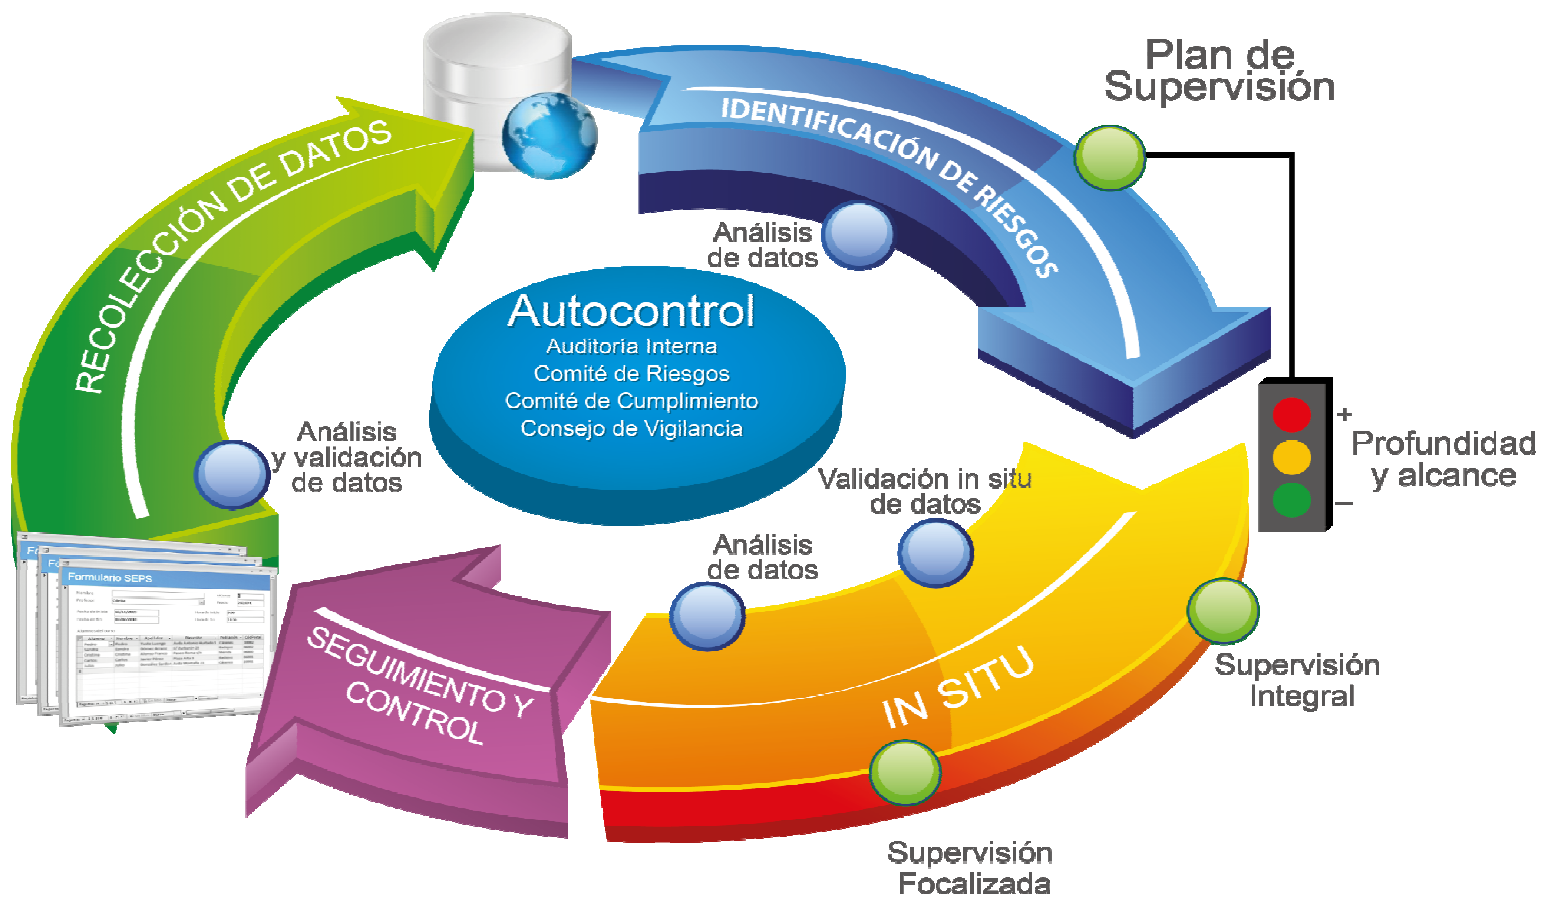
Plan de Supervisión

IDENTIFICACIÓN DE RIESGOS

RECOLECCIÓN DE DATOS

Análisis de datos

Autocontrol
Auditoria Interna
Comité de Riesgos
Comité de Cumplimiento
Consejo de Vigilancia

Análisis y validación de datos

+
Profundidad y alcance
–

Validación in situ de datos

Análisis de datos

Formulario SEPS

SEGUIMIENTO Y CONTROL

IN SITU

Supervisión Integral

Supervisión Focalizada